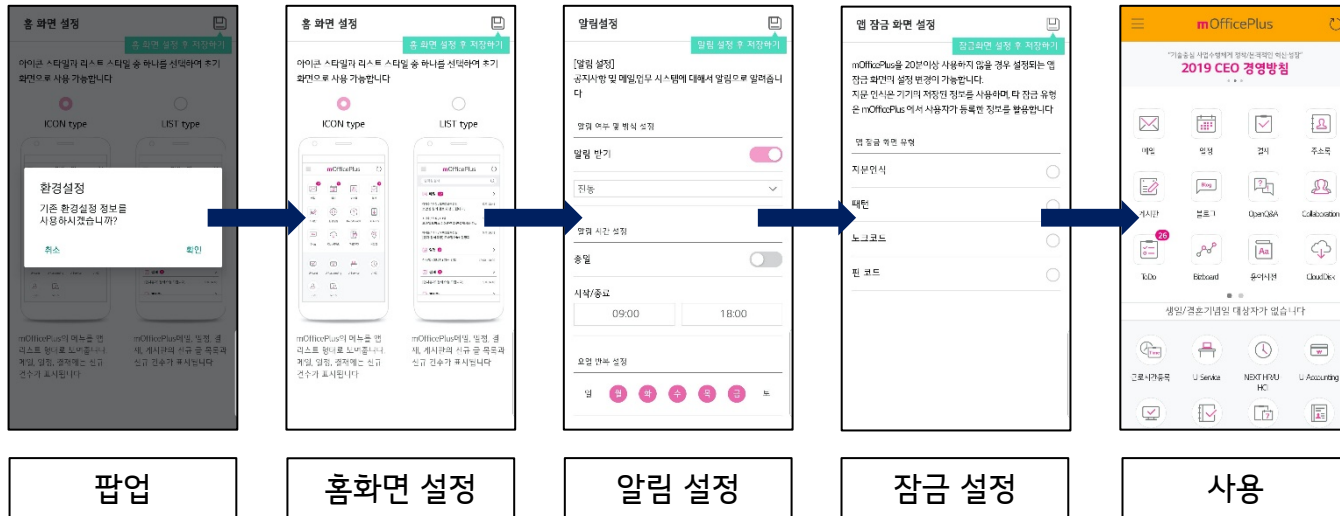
홈 화면 설정

홈 화면 설정 후 저장하기

아이콘 스타일과 리스트 스타일 중 하나를 선택하여 초기 화면으로 사용 가능합니다

ICON type

LIST type

환경설정

기존 환경설정 정보를 사용하시겠습니까?

취소

확인

mOfficePlus의 메뉴를 앱 리스트 형태로 보여줍니다. 메일, 일정, 결재에는 신규 건수가 표시됩니다

mOfficePlus메일, 일정, 결재, 게시판의 신규 글 목록과 신규 건수가 표시됩니다

홈 화면 설정

홈 화면 설정 후 저장하기

아이콘 스타일과 리스트 스타일 중 하나를 선택하여 초기 화면으로 사용 가능합니다

ICON type

LIST type

mOfficePlus

mOfficePlus

mOfficePlus의 메뉴를 앱 리스트 형태로 보여줍니다. 메일, 일정, 결재에는 신규 건수가 표시됩니다

mOfficePlus메일, 일정, 결재, 게시판의 신규 글 목록과 신규 건수가 표시됩니다

알림설정

알림 설정 후 저장하기

[알림 설정]
공지사항 및 메일업무 시스템에 대해서 알림으로 알려줍니다

알림 여부 및 방식 설정

알림 받기

진동

알림 시간 설정

종일

시작/종료

09:00

18:00

요일 반복 설정

일 월 화 수 목 금 토

앱 잠금 화면 설정

잠금화면 설정 후 저장하기

mOfficePlus을 20분이상 사용하지 않을 경우 설정되는 앱 잠금 화면의 설정 변경이 가능합니다.
지문 인식은 기기의 저장된 정보를 사용하며, 타 잠금 유형은 mOfficePlus 에서 사용자가 등록한 정보를 활용합니다

앱 잠금 화면 유형

지문인식

패턴

노크코드

핀 코드

mOfficePlus

"기술중심 사업수행체계 정착/논리적인 혁신 성장"

2019 CEO 경영방침

메일

일정

결재

주소록

게시판

블로그

OpenQ&A

Collaboration

26

ToDo

Bizboard

용어사전

CloudDisk

생일/결혼기념일 대상자가 없습니다

근로시간등록

U Service

NEXT HRU HC

U Accounting

팝업

홈화면 설정

알림 설정

잠금 설정

사용